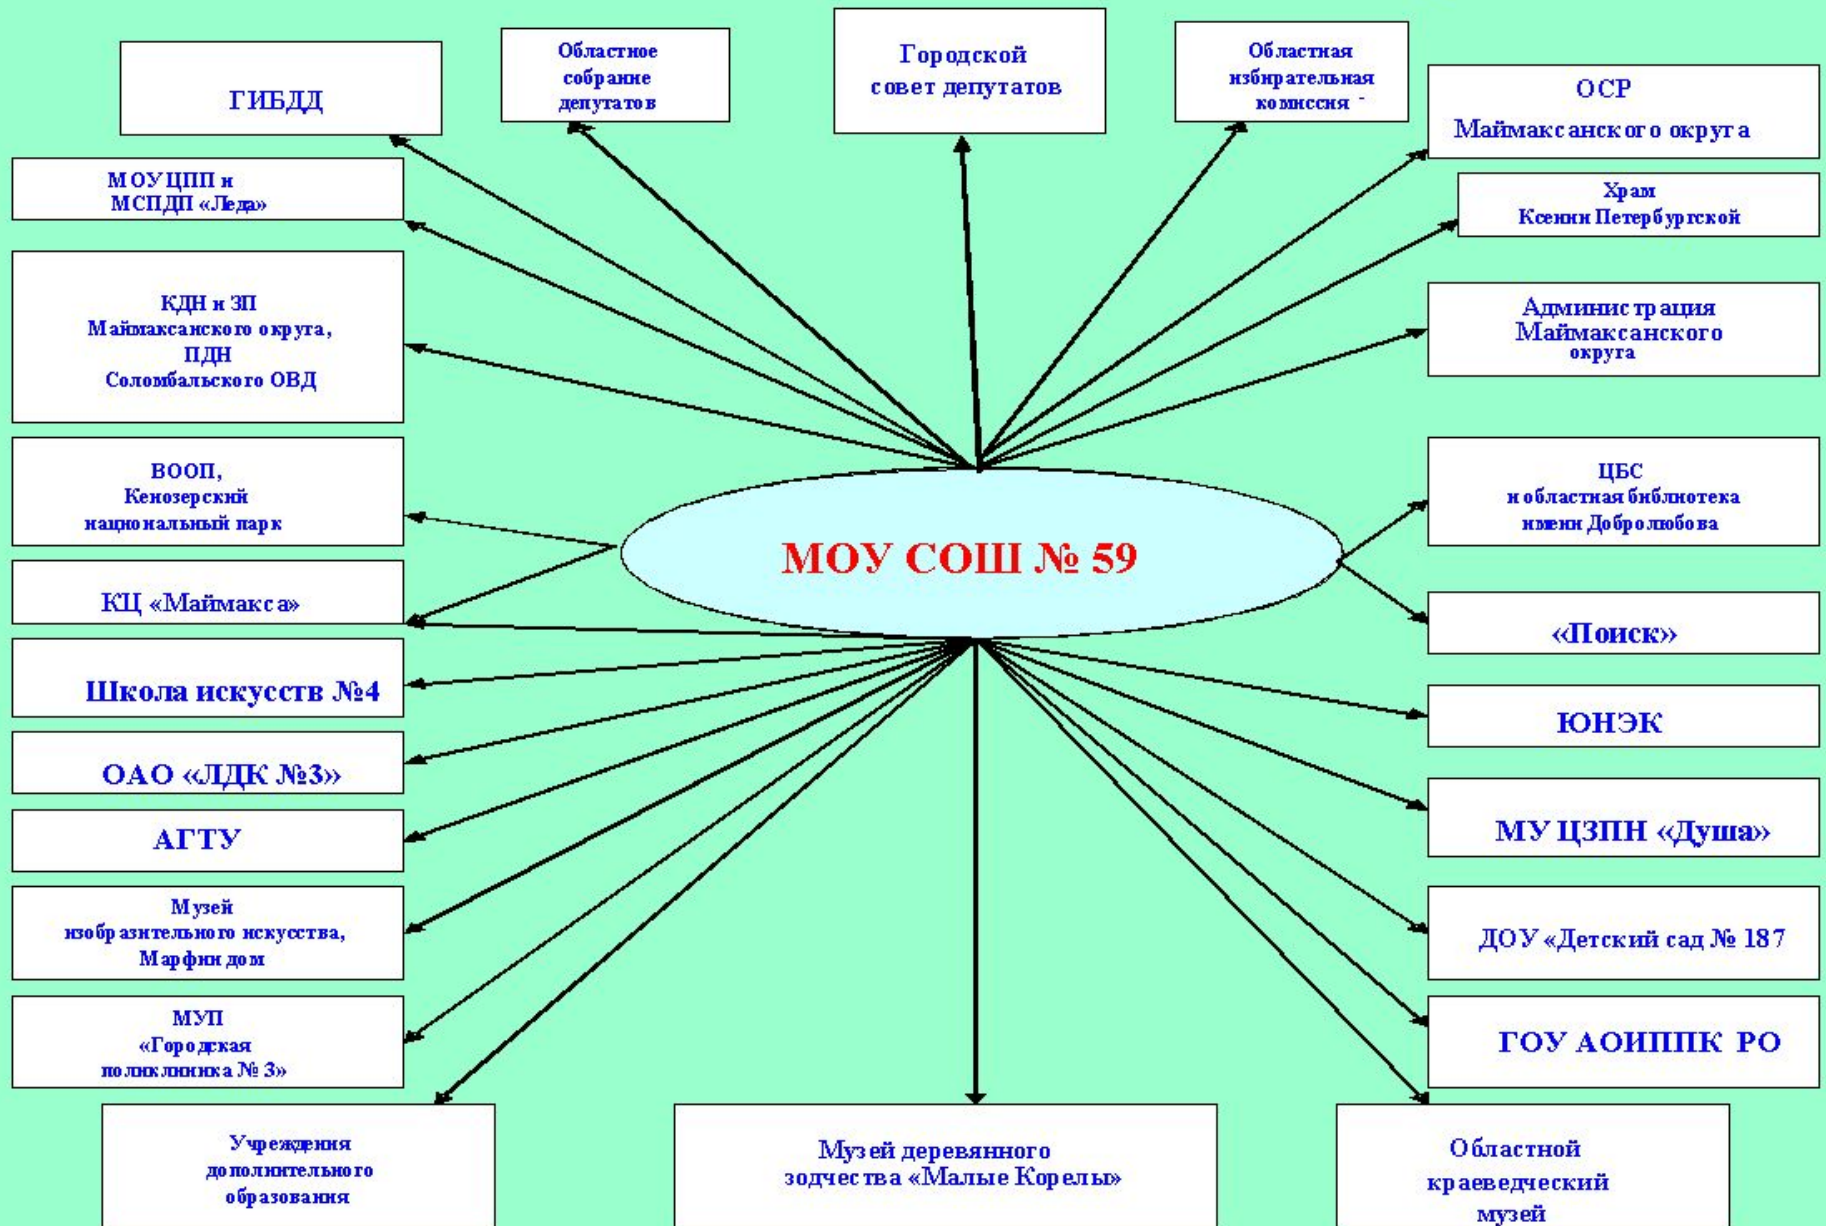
ГИБДД

Областное собрание депутатов

Городской совет депутатов

Областная избирательная комиссия

ОСР Маймаксанского округа

МОУЦПП и МСПДП «Леда»

Храм Ксении Петербургской

КДН и ЗП Маймаксанского округа, ПДН Соломбальского ОВД

Администрация Маймаксанского округа

ВООП, Кенозерский национальный парк

МОУ СОШ № 59

ЦБС и областная библиотека имени Добролюбова

КЦ «Маймакса»

«Поиск»

Школа искусств №4

ЮНЭК

ОАО «ЛДК №3»

АГТУ

МУ ЦЗПН «Душа»

Музей изобразительного искусства, Марфин дом

ДОУ «Детский сад № 187

МУП «Городская поликлиника № 3»

ГОУ АОИППК РО

Учреждения дополнительного образования

Музей деревянного зодчества «Малые Корелы»

Областной краеведческий музей